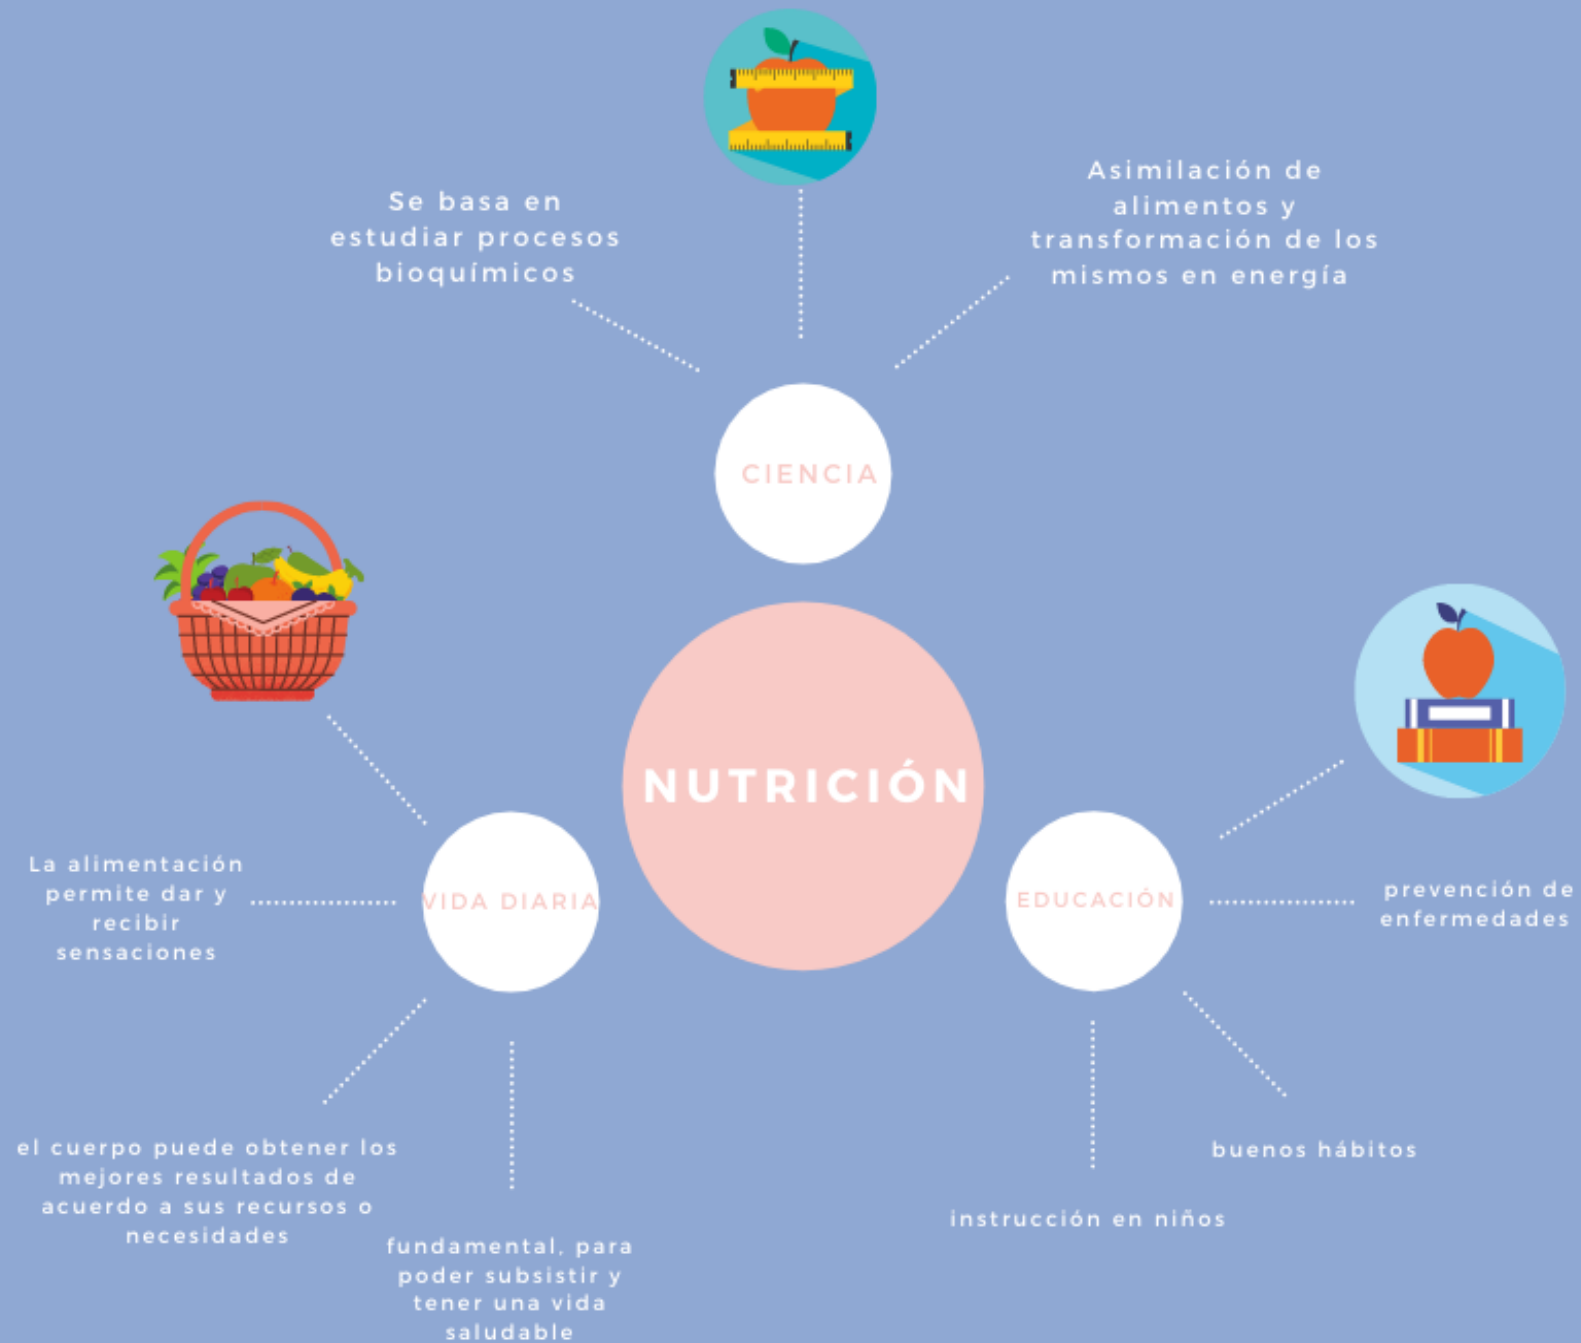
Se basa en estudiar procesos bioquímicos

Asimilación de alimentos y transformación de los mismos en energía

CIENCIA

NUTRICIÓN

La alimentación permite dar y recibir sensaciones

VIDA DIARIA

EDUCACIÓN

prevención de enfermedades

el cuerpo puede obtener los mejores resultados de acuerdo a sus recursos o necesidades

fundamental, para poder subsistir y tener una vida saludable

buenos hábitos

instrucción en niños